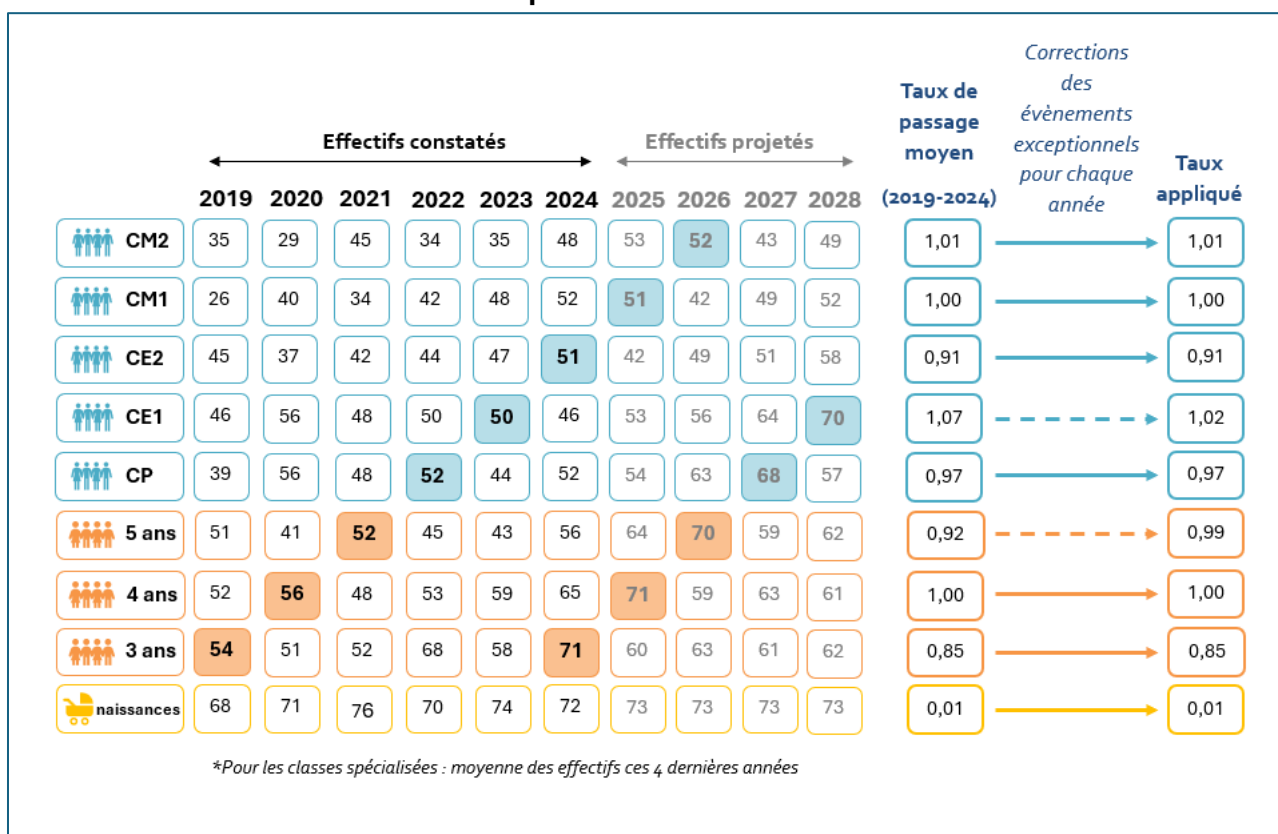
Effectifs constatés

Effectifs projetés

Taux de passage moyen (2019-2024)

Corrections des évènements exceptionnels pour chaque année

Taux appliqué

| | 2019 | 2020 | 2021 | 2022 | 2023 | 2024 | 2025 | 2026 | 2027 | 2028 | Taux de passage moyen (2019-2024) | Taux appliqué |
|---|---|---|---|---|---|---|---|---|---|---|---|---|
| CM2 | 35 | 29 | 45 | 34 | 35 | 48 | 53 | 52 | 43 | 49 | 1,01 | 1,01 |
| CM1 | 26 | 40 | 34 | 42 | 48 | 52 | 51 | 42 | 49 | 52 | 1,00 | 1,00 |
| CE2 | 45 | 37 | 42 | 44 | 47 | 51 | 42 | 49 | 51 | 58 | 0,91 | 0,91 |
| CE1 | 46 | 56 | 48 | 50 | 50 | 46 | 53 | 56 | 64 | 70 | 1,07 | 1,02 |
| CP | 39 | 56 | 48 | 52 | 44 | 52 | 54 | 63 | 68 | 57 | 0,97 | 0,97 |
| 5 ans | 51 | 41 | 52 | 45 | 43 | 56 | 64 | 70 | 59 | 62 | 0,92 | 0,99 |
| 4 ans | 52 | 56 | 48 | 53 | 59 | 65 | 71 | 59 | 63 | 61 | 1,00 | 1,00 |
| 3 ans | 54 | 51 | 52 | 68 | 58 | 71 | 60 | 63 | 61 | 62 | 0,85 | 0,85 |
| naissances | 68 | 71 | 76 | 70 | 74 | 72 | 73 | 73 | 73 | 73 | 0,01 | 0,01 |

*Pour les classes spécialisées : moyenne des effectifs ces 4 dernières années